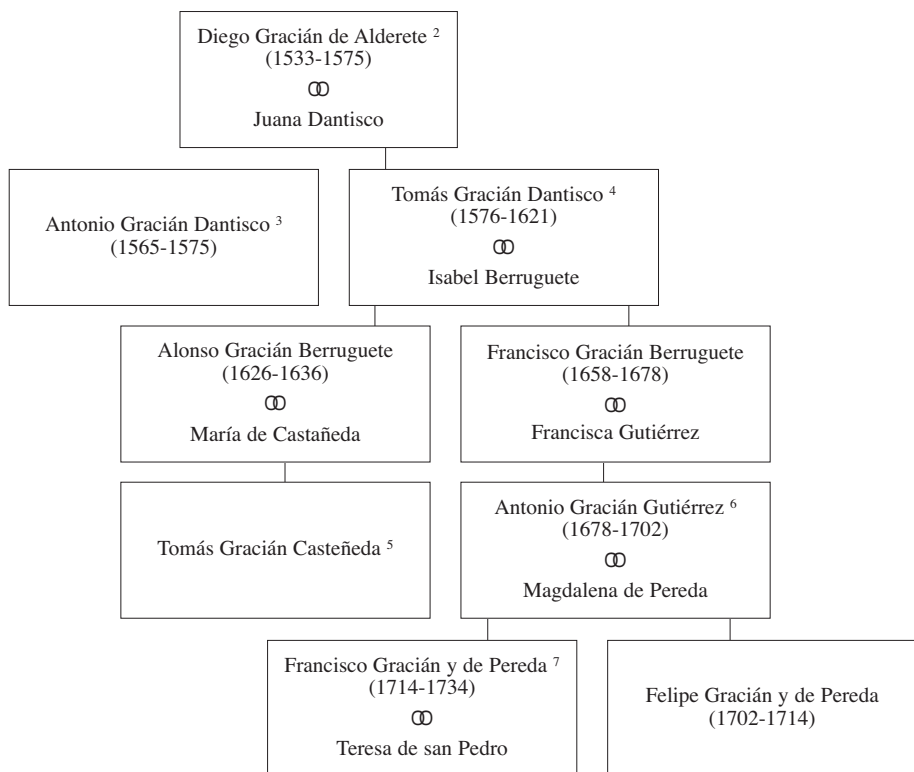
Diego Gracián de Alderete $^{2}$
(1533-1575)
ⵔⵔ
Juana Dantisco

Antonio Gracián Dantisco $^{3}$
(1565-1575)

Tomás Gracián Dantisco $^{4}$
(1576-1621)
ⵔⵔ
Isabel Berruguete

Alonso Gracián Berruguete
(1626-1636)
ⵔⵔ
María de Castañeda

Francisco Gracián Berruguete
(1658-1678)
ⵔⵔ
Francisca Gutiérrez

Tomás Gracián Casteñeda $^{5}$

Antonio Gracián Gutiérrez $^{6}$
(1678-1702)
ⵔⵔ
Magdalena de Pereda

Francisco Gracián y de Pereda $^{7}$
(1714-1734)
ⵔⵔ
Teresa de san Pedro

Felipe Gracián y de Pereda
(1702-1714)